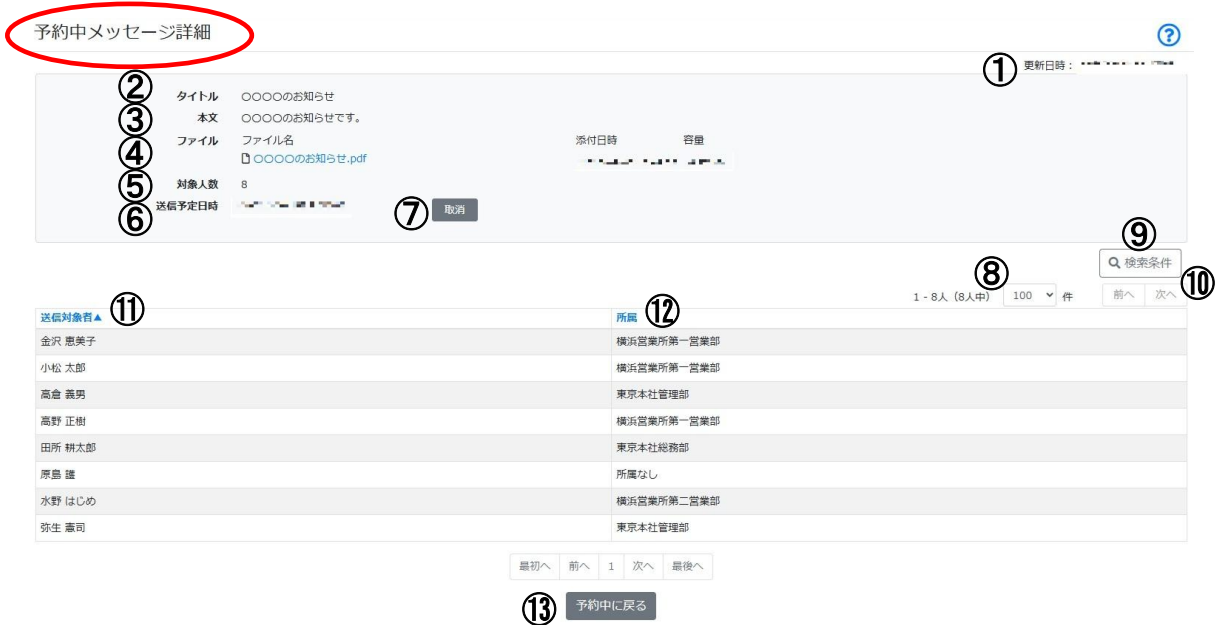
予約中メッセージ詳細

?

① 更新日時：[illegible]

② タイトル ○○○○のお知らせ
③ 本文 ○○○○のお知らせです。
④ ファイル ファイル名 添付日時 容量
○○○○のお知らせ.pdf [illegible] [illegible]
⑤ 対象人数 8
⑥ 送信予定日時 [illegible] ⑦ 取消

⑨ 検索条件

⑧ 1 - 8人（8人中） 100 件 前へ 次へ ⑩

| 送信対象者▲ ⑪ | 所属 ⑫ |
|---|---|
| 金沢 恵美子 | 横浜営業所第一営業部 |
| 小松 太郎 | 横浜営業所第一営業部 |
| 高倉 義男 | 東京本社管理部 |
| 高野 正樹 | 横浜営業所第一営業部 |
| 田所 耕太郎 | 東京本社総務部 |
| 原島 謹 | 所属なし |
| 水野 はじめ | 横浜営業所第二営業部 |
| 弥生 憲司 | 東京本社管理部 |

最初へ 前へ 1 次へ 最後へ

⑬ 予約中に戻る